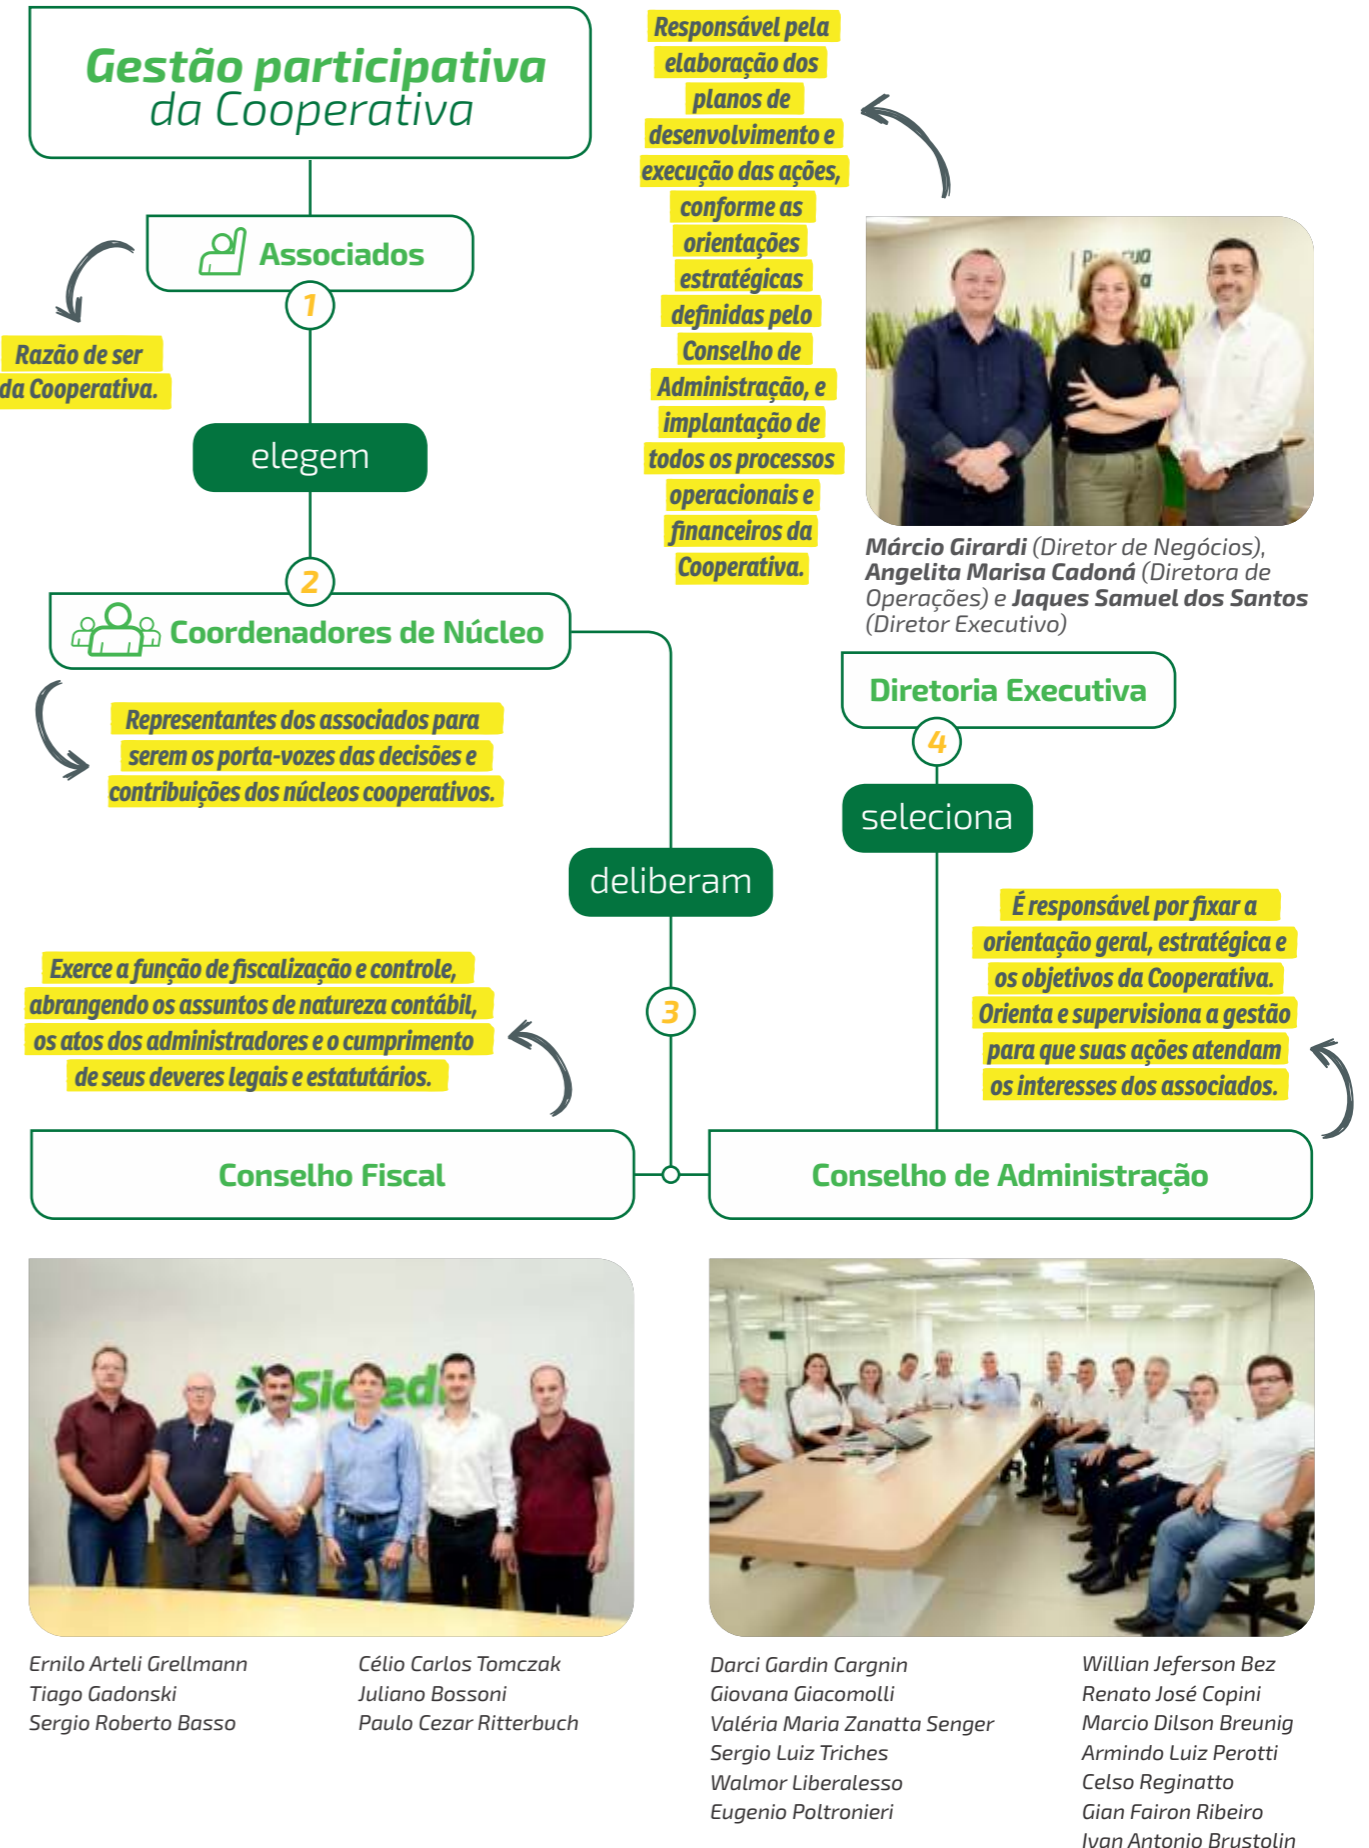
Gestão participativa da Cooperativa

Associados

1

Razão de ser da Cooperativa.

elegem

2

Coordenadores de Núcleo

Representantes dos associados para serem os porta-vozes das decisões e contribuições dos núcleos cooperativos.

deliberam

3

Exerce a função de fiscalização e controle, abrangendo os assuntos de natureza contábil, os atos dos administradores e o cumprimento de seus deveres legais e estatutários.

Conselho Fiscal

Conselho de Administração

Responsável pela elaboração dos planos de desenvolvimento e execução das ações, conforme as orientações estratégicas definidas pelo Conselho de Administração, e implantação de todos os processos operacionais e financeiros da Cooperativa.

Márcio Girardi (Diretor de Negócios), Angelita Marisa Cadoná (Diretora de Operações) e Jaques Samuel dos Santos (Diretor Executivo)

Diretoria Executiva

4

seleciona

É responsável por fixar a orientação geral, estratégica e os objetivos da Cooperativa. Orienta e supervisiona a gestão para que suas ações atendam os interesses dos associados.

Ernilo Arteli Grellmann
Tiago Gadonski
Sergio Roberto Basso

Célio Carlos Tomczak
Juliano Bossoni
Paulo Cezar Ritterbuch

Darci Gardin Cargnin
Giovana Giacomolli
Valéria Maria Zanatta Senger
Sergio Luiz Triches
Walmor Liberalesso
Eugenio Poltronieri

Willian Jeferson Bez
Renato José Copini
Marcio Dilson Breunig
Armindo Luiz Perotti
Celso Reginatto
Gian Fairon Ribeiro
Ivan Antonio Brustolin